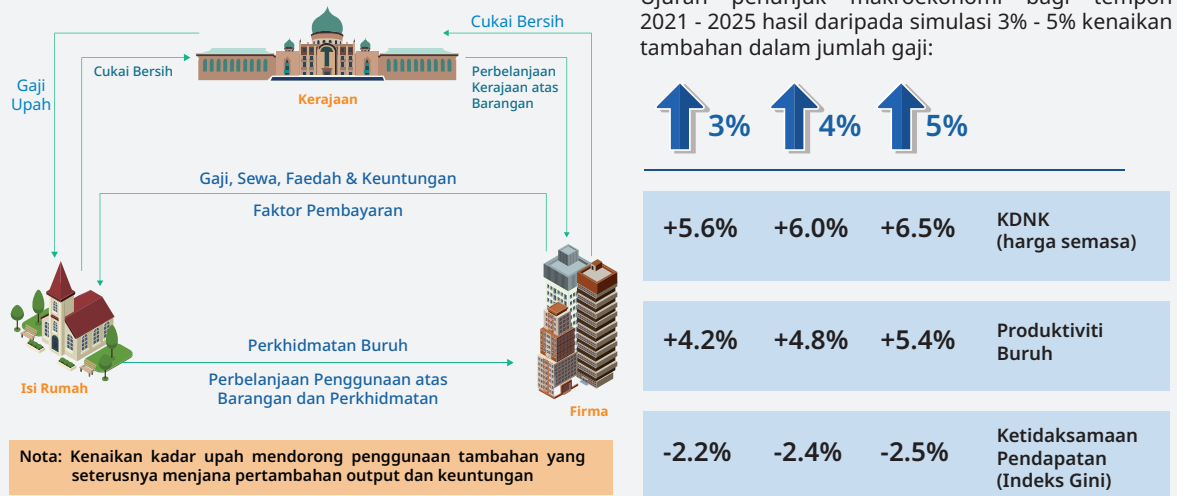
Cukai Bersih

Gaji Upah

Cukai Bersih

Kerajaan

Perbelanjaan Kerajaan atas Barangan

Gaji, Sewa, Faedah & Keuntungan

Faktor Pembayaran

Isi Rumah

Perkhidmatan Buruh

Perbelanjaan Penggunaan atas Barangan dan Perkhidmatan

Firma

Nota: Kenaikan kadar upah mendorong penggunaan tambahan yang seterusnya menjana pertambahan output dan keuntungan

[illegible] penunjuk makroekonomi bagi tempoh 2021 - 2025 hasil daripada simulasi 3% - 5% kenaikan tambahan dalam jumlah gaji:

3% 4% 5%

| | | | |
|---|---|---|---|
| +5.6% | +6.0% | +6.5% | KDNK (harga semasa) |
| +4.2% | +4.8% | +5.4% | Produktiviti Buruh |
| -2.2% | -2.4% | -2.5% | Ketidaksamaan Pendapatan (Indeks Gini) |